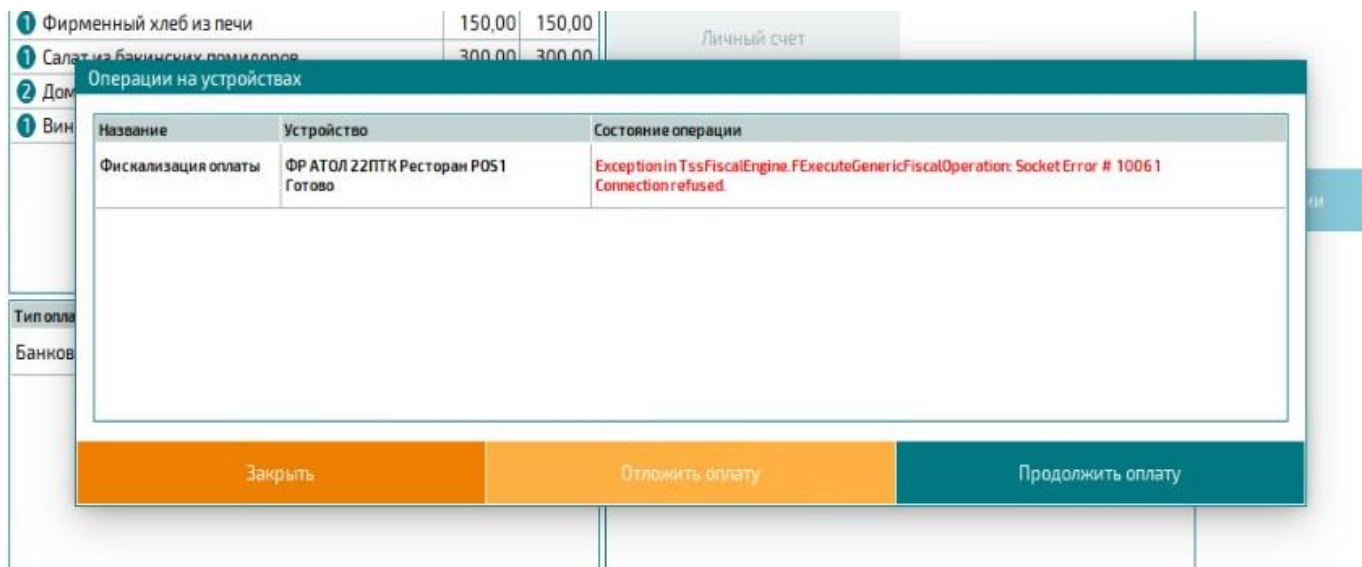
1 Фирменный хлеб из печи 150,00 150,00
1 Салат из бакинских помидоров 300,00 300,00
2 Дом
1 Вин

Личный счет

Операции на устройствах

| Название | Устройство | Состояние операции |
|---|---|---|
| Фискализация оплаты | ФР АТОЛ 22ПТК Ресторан POS1 Готово | Exception in TssFiscalEngine.FExecuteGenericFiscalOperation: Socket Error # 10061 Connection refused. |

Тип опла
Банков

ки

Закрыть

Отложить оплату

Продолжить оплату